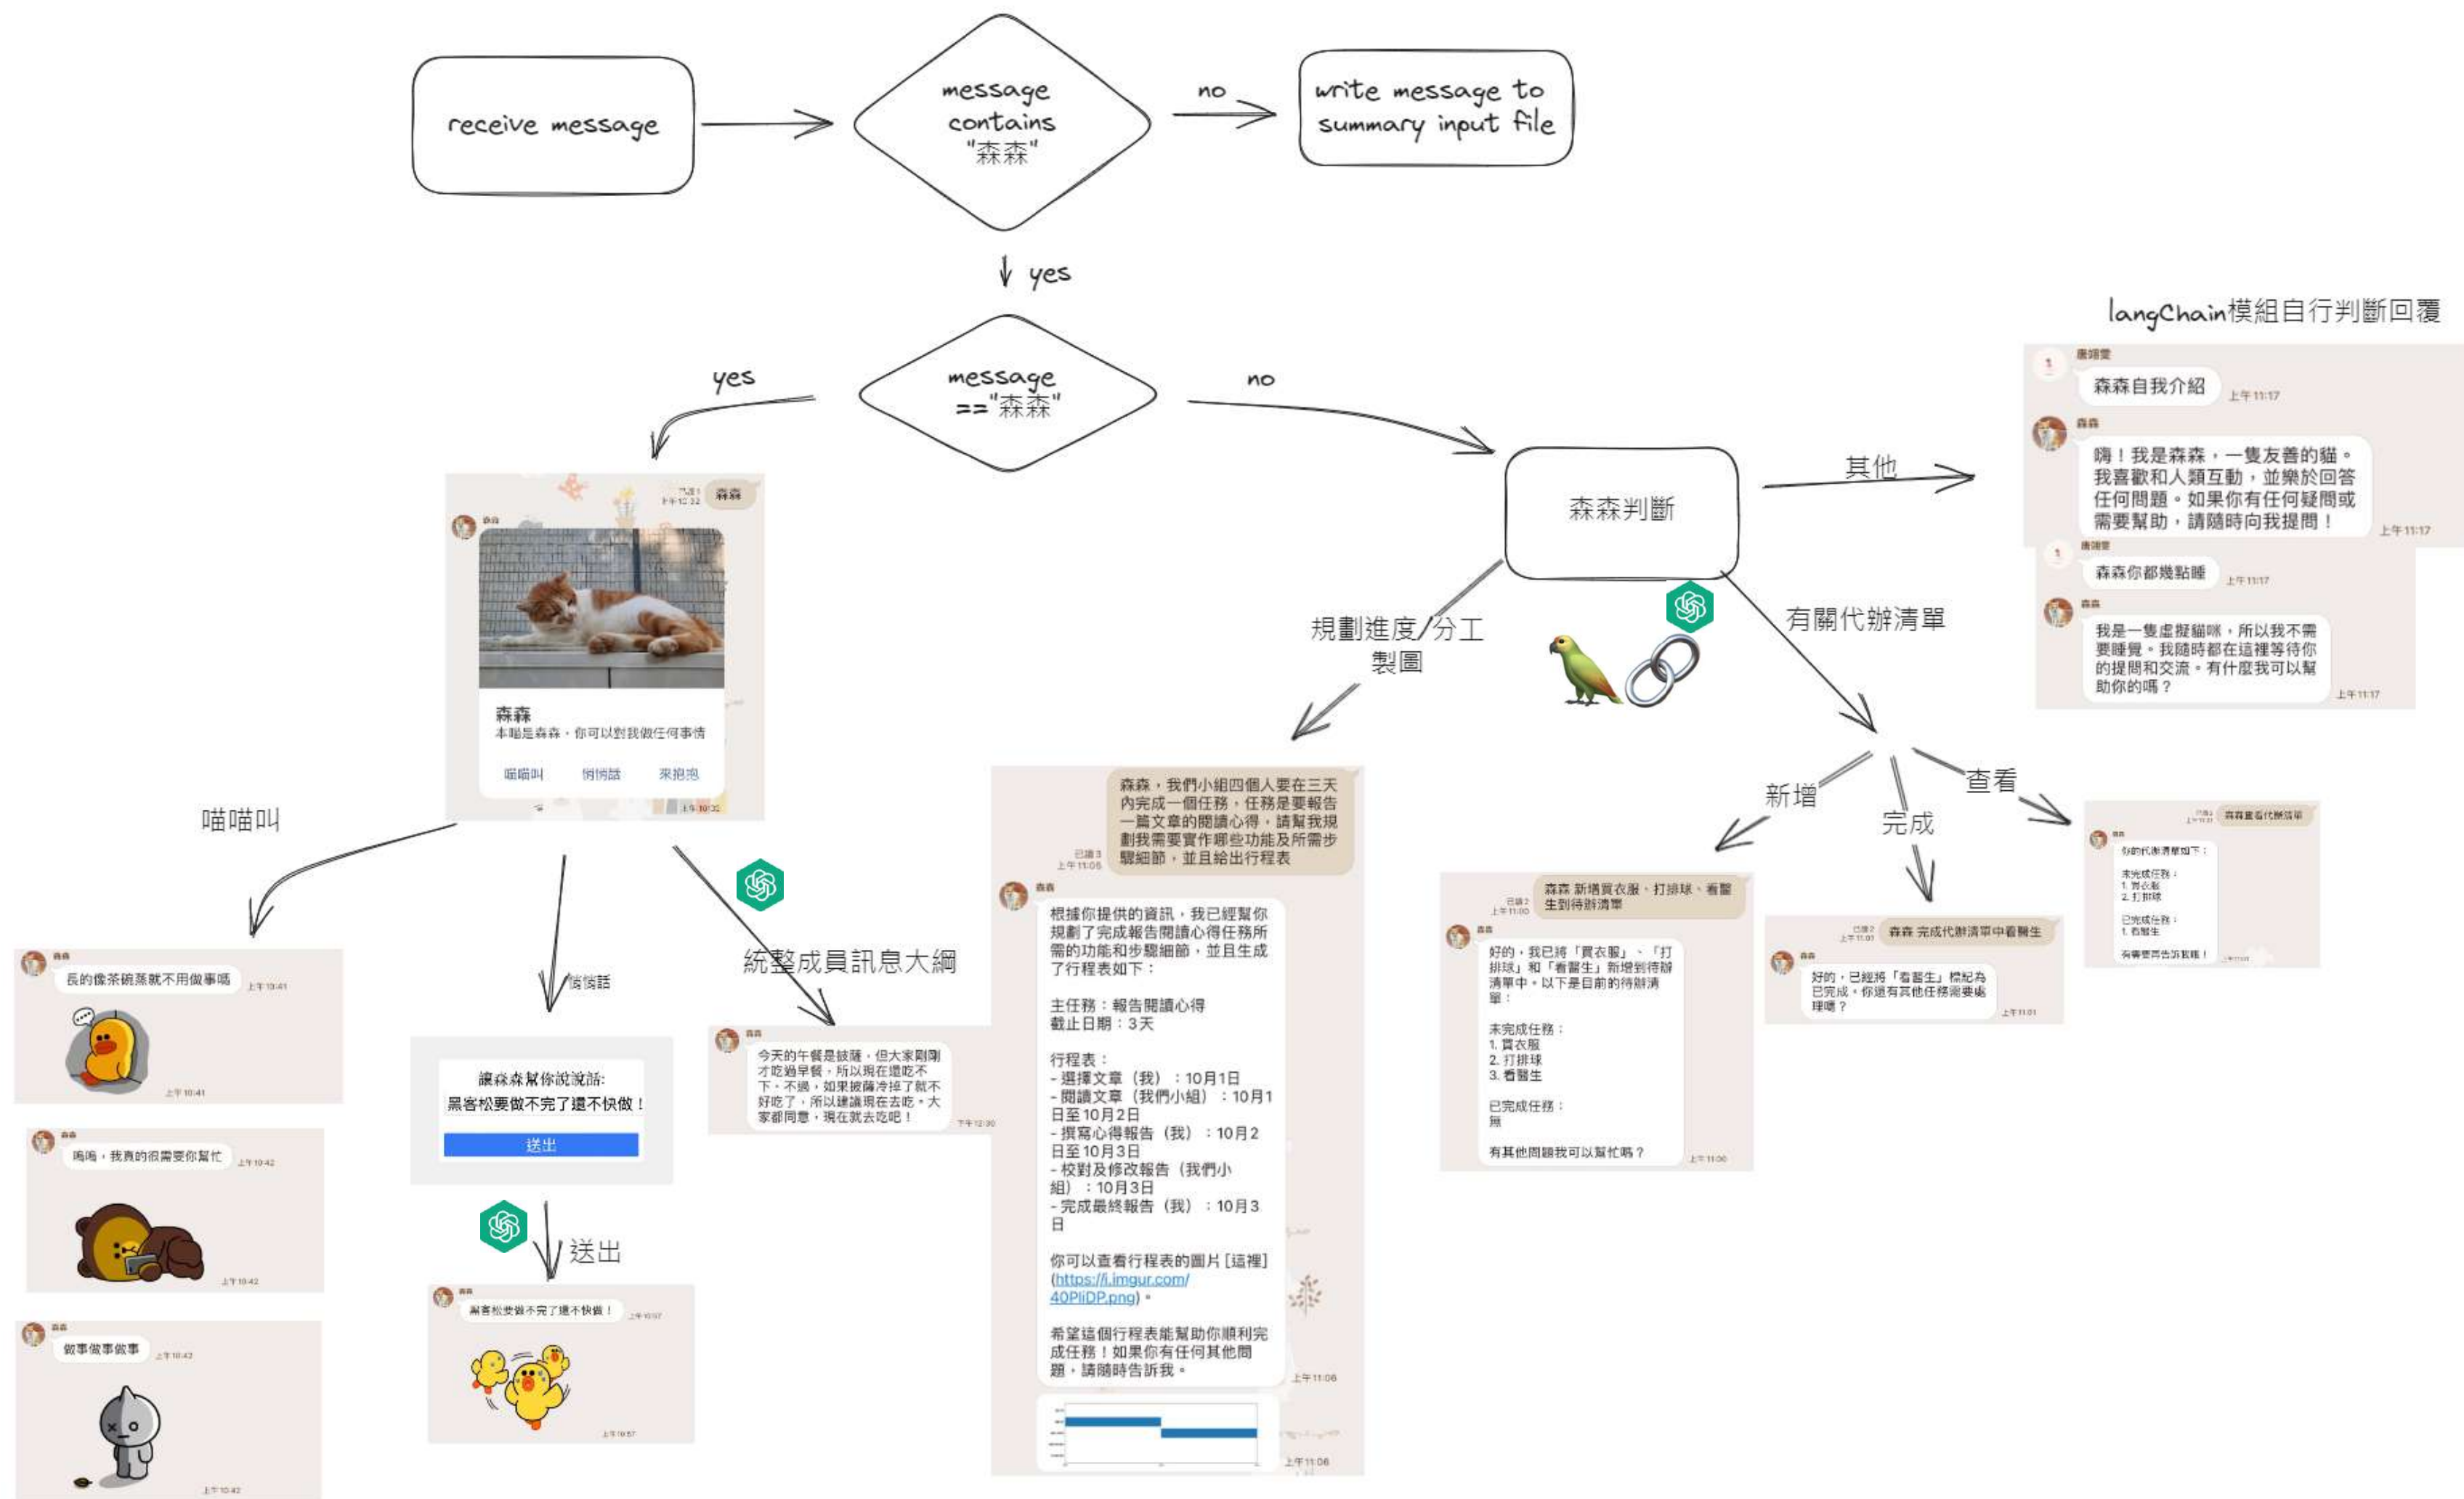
receive message

message contains "森森"

no

write message to summary input file

yes

message == "森森"

yes

no

已讀1 上午10:32 森森

森森

森森
本喵是森森，你可以對我做任何事情

喵喵叫 悄悄話 來抱抱

上午10:32

喵喵叫

森森
長的像茶碗蒸就不用做事嗎 上午10:41

上午10:41

森森
嗚嗚，我真的很需要你幫忙 上午10:42

上午10:42

森森
做事做事做事 上午10:42

上午10:42

悄悄話

讓森森幫你說說話:
黑客松要做不完了還不快做！
送出

送出

森森
黑客松要做不完了還不快做！ 上午10:57

上午10:57

統整成員訊息大綱

森森
今天的午餐是披薩，但大家剛剛才吃過早餐，所以現在還吃不下。不過，如果披薩冷掉了就不好吃了，所以建議現在去吃。大家都同意，現在就去吃吧！ 上午12:30

森森判斷

規劃進度/分工製圖

已讀3 上午11:05
森森，我們小組四個人要在三天內完成一個任務，任務是要報告一篇文章的閱讀心得，請幫我規劃我需要實作哪些功能及所需步驟細節，並且給出行程表

森森
根據你提供的資訊，我已經幫你規劃了完成報告閱讀心得任務所需的功能和步驟細節，並且生成了行程表如下：

主任務：報告閱讀心得
截止日期：3天

行程表：
- 選擇文章（我）：10月1日
- 閱讀文章（我們小組）：10月1日至10月2日
- 撰寫心得報告（我）：10月2日至10月3日
- 校對及修改報告（我們小組）：10月3日
- 完成最終報告（我）：10月3日

你可以查看行程表的圖片 [這裡](https://i.imgur.com/40PliDP.png)。

希望這個行程表能幫助你順利完成任務！如果你有任何其他問題，請隨時告訴我。

上午11:06

上午11:06

其他

langChain模組自行判斷回覆

唐翊雯
森森自我介紹 上午11:17

森森
嗨！我是森森，一隻友善的貓。我喜歡和人類互動，並樂於回答任何問題。如果你有任何疑問或需要幫助，請隨時向我提問！ 上午11:17

唐翊雯
森森你都幾點睡 上午11:17

森森
我是一隻虛擬貓咪，所以我不需要睡覺。我隨時都在這裡等待你的提問和交流。有什麼我可以幫助你的嗎？ 上午11:17

有關代辦清單

新增

完成

查看

已讀2 上午11:00
森森 新增買衣服、打排球、看醫生到待辦清單

森森
好的，我已將「買衣服」、「打排球」和「看醫生」新增到待辦清單中。以下是目前的待辦清單：

未完成任務：
1. 買衣服
2. 打排球
3. 看醫生

已完成任務：
無

有其他問題我可以幫忙嗎？ 上午11:00

已讀2 上午11:01 森森 完成代辦清單中看醫生

森森
好的，已經將「看醫生」標記為已完成。你還有其他任務需要處理嗎？ 上午11:01

已讀2 上午11:01 森森查看代辦清單

森森
你的代辦清單如下：

未完成任務：
1. 買衣服
2. 打排球

已完成任務：
1. 看醫生

有需要再告訴我喔！ 上午11:01